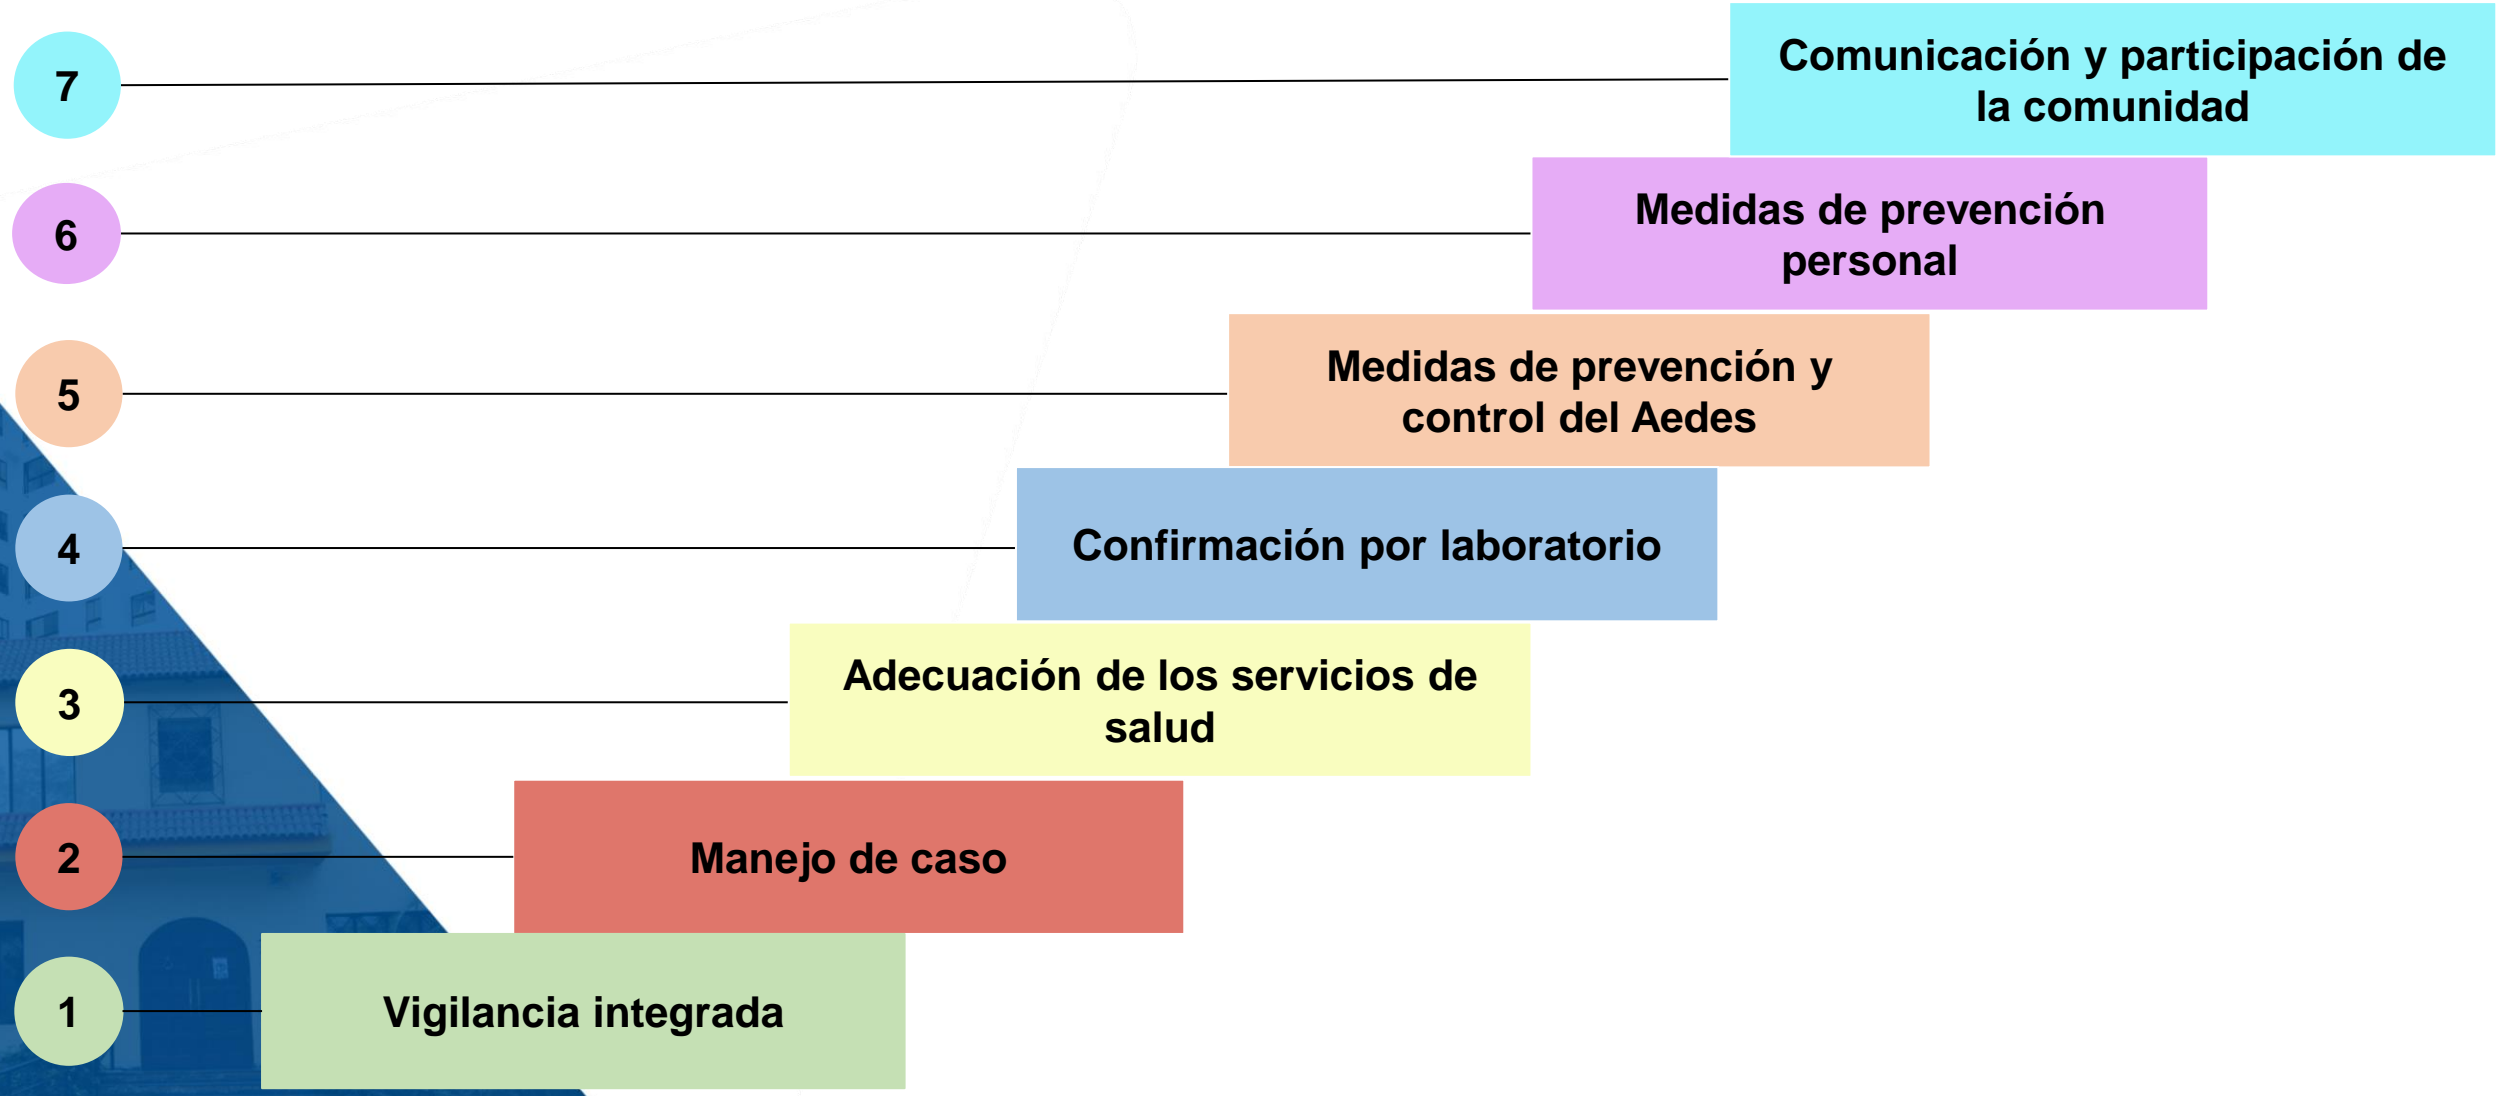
7 Comunicación y participación de la comunidad

6 Medidas de prevención personal

5 Medidas de prevención y control del Aedes

4 Confirmación por laboratorio

3 Adecuación de los servicios de salud

2 Manejo de caso

1 Vigilancia integrada